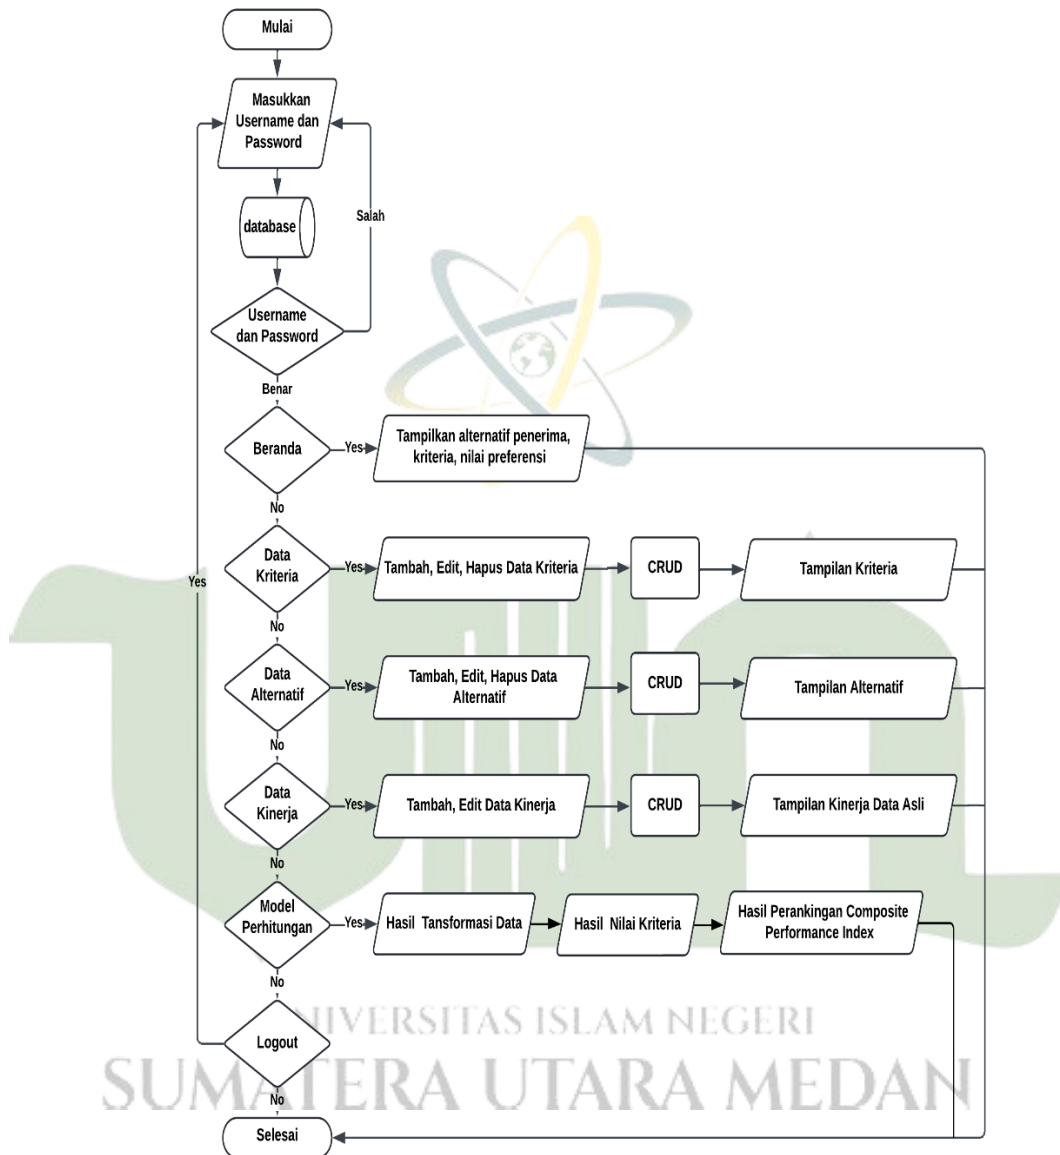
Mulai

Masukkan Username dan Password

database

Salah

Username dan Password

Benar

Beranda

Yes

Tampilkan alternatif penerima, kriteria, nilai preferensi

No

Data Kriteria

Yes

Tambah, Edit, Hapus Data Kriteria

CRUD

Tampilan Kriteria

Yes

No

Data Alternatif

Yes

Tambah, Edit, Hapus Data Alternatif

CRUD

Tampilan Alternatif

No

Data Kinerja

Yes

Tambah, Edit Data Kinerja

CRUD

Tampilan Kinerja Data Asli

No

Model Perhitungan

Yes

Hasil Tansformasi Data

Hasil Nilai Kriteria

Hasil Perankingan Composite Performance Index

No

Logout

No

Selesai

UNIVERSITAS ISLAM NEGERI
SUMATERA UTARA MEDAN